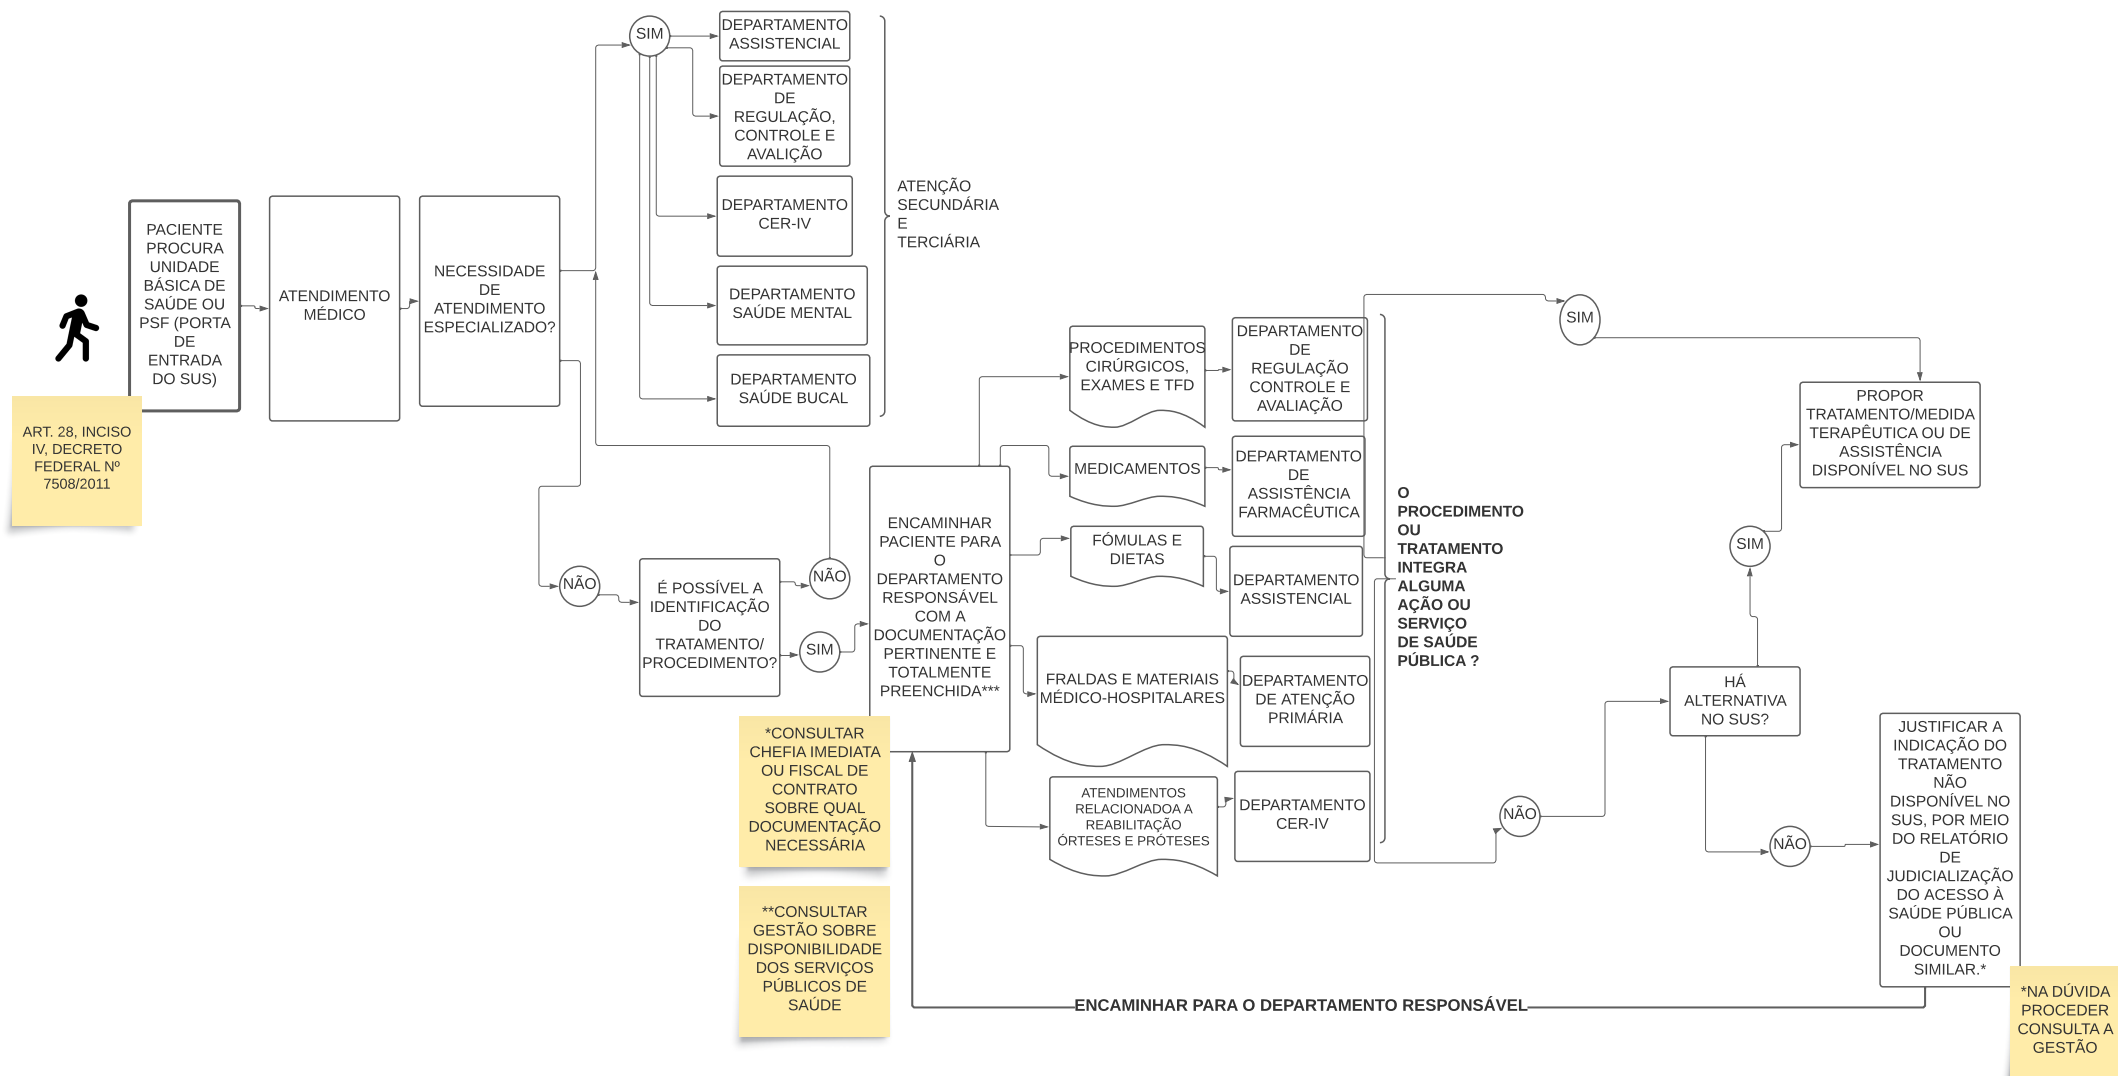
PACIENTE PROCURA UNIDADE BÁSICA DE SAÚDE OU PSF (PORTA DE ENTRADA DO SUS)

ART. 28, INCISO IV, DECRETO FEDERAL Nº 7508/2011

ATENDIMENTO MÉDICO

NECESSIDADE DE ATENDIMENTO ESPECIALIZADO?

SIM

DEPARTAMENTO ASSISTENCIAL

DEPARTAMENTO DE REGULAÇÃO, CONTROLE E AVALIÇÃO

DEPARTAMENTO CER-IV

DEPARTAMENTO SAÚDE MENTAL

DEPARTAMENTO SAÚDE BUCAL

ATENÇÃO SECUNDÁRIA E TERCIÁRIA

NÃO

É POSSÍVEL A IDENTIFICAÇÃO DO TRATAMENTO/ PROCEDIMENTO?

NÃO

SIM

ENCAMINHAR PACIENTE PARA O DEPARTAMENTO RESPONSÁVEL COM A DOCUMENTAÇÃO PERTINENTE E TOTALMENTE PREENCHIDA***

*CONSULTAR CHEFIA IMEDIATA OU FISCAL DE CONTRATO SOBRE QUAL DOCUMENTAÇÃO NECESSÁRIA

**CONSULTAR GESTÃO SOBRE DISPONIBILIDADE DOS SERVIÇOS PÚBLICOS DE SAÚDE

PROCEDIMENTOS CIRÚRGICOS, EXAMES E TFD

DEPARTAMENTO DE REGULAÇÃO CONTROLE E AVALIAÇÃO

MEDICAMENTOS

DEPARTAMENTO DE ASSISTÊNCIA FARMACÊUTICA

FÓMULAS E DIETAS

DEPARTAMENTO ASSISTENCIAL

FRALDAS E MATERIAIS MÉDICO-HOSPITALARES

DEPARTAMENTO DE ATENÇÃO PRIMÁRIA

ATENDIMENTOS RELACIONADOA A REABILITAÇÃO ÓRTESES E PRÓTESES

DEPARTAMENTO CER-IV

O PROCEDIMENTO OU TRATAMENTO INTEGRA ALGUMA AÇÃO OU SERVIÇO DE SAÚDE PÚBLICA ?

SIM

NÃO

PROPOR TRATAMENTO/MEDIDA TERAPÊUTICA OU DE ASSISTÊNCIA DISPONÍVEL NO SUS

SIM

HÁ ALTERNATIVA NO SUS?

NÃO

JUSTIFICAR A INDICAÇÃO DO TRATAMENTO NÃO DISPONÍVEL NO SUS, POR MEIO DO RELATÓRIO DE JUDICIALIZAÇÃO DO ACESSO À SAÚDE PÚBLICA OU DOCUMENTO SIMILAR.*

*NA DÚVIDA PROCEDER CONSULTA A GESTÃO

ENCAMINHAR PARA O DEPARTAMENTO RESPONSÁVEL